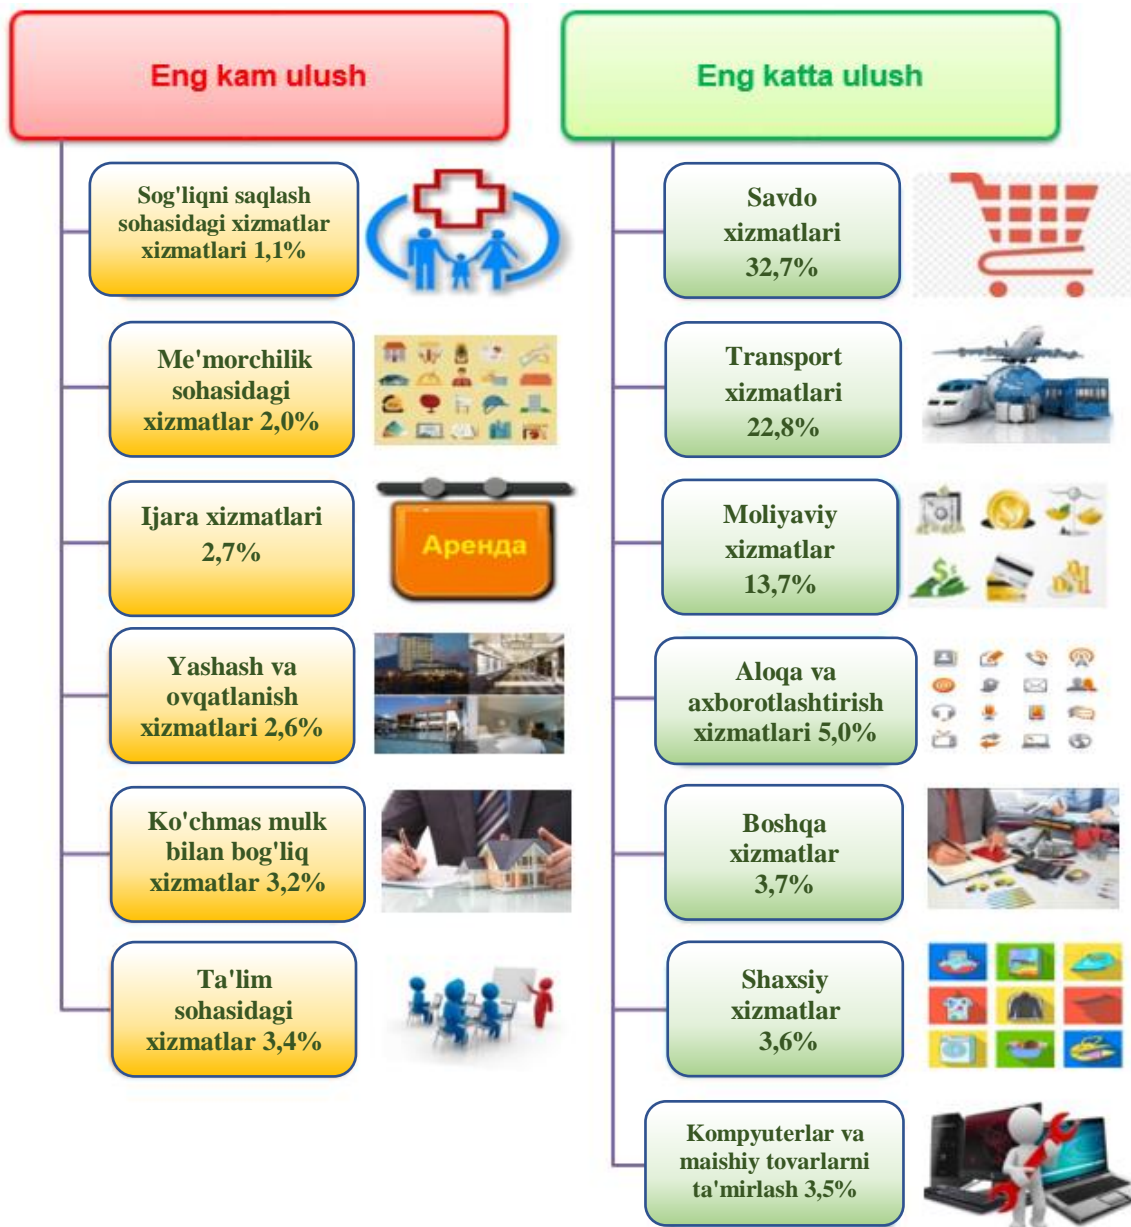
Eng kam ulush

Sog'liqni saqlash sohasidagi xizmatlar xizmatlari 1,1%

Me'morchilik sohasidagi xizmatlar 2,0%

Ijara xizmatlari 2,7%

Аренда

Yashash va ovqatlanish xizmatlari 2,6%

Ko'chmas mulk bilan bog'liq xizmatlar 3,2%

Ta'lim sohasidagi xizmatlar 3,4%

Eng katta ulush

Savdo xizmatlari 32,7%

Transport xizmatlari 22,8%

Moliyaviy xizmatlar 13,7%

Aloqa va axborotlashtirish xizmatlari 5,0%

Boshqa xizmatlar 3,7%

Shaxsiy xizmatlar 3,6%

Kompyuterlar va maishiy tovarlarni ta'mirlash 3,5%